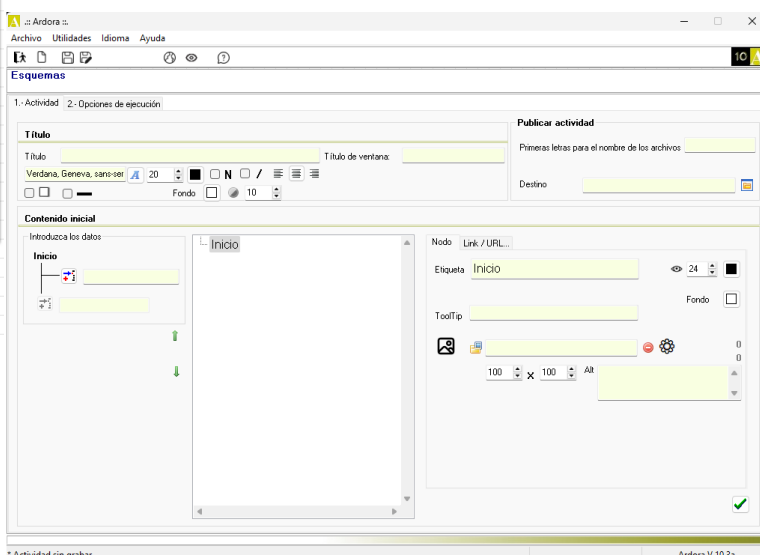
.:: Ardora ::.
Archivo Utilidades Idioma Ayuda
10
Esquemas
1.- Actividad 2.- Opciones de ejecución
Título
Título
Título de ventana:
Verdana, Geneva, sans-ser
20
N
Fondo
10
Publicar actividad
Primeras letras para el nombre de los archivos
Destino
Contenido inicial
Introduzca los datos
Inicio
Inicio
Nodo Link / URL...
Etiqueta Inicio
24
Fondo
ToolTip
0
0
100 x 100 Alt
* Actividad sin grabar
Ardora V.10.3a